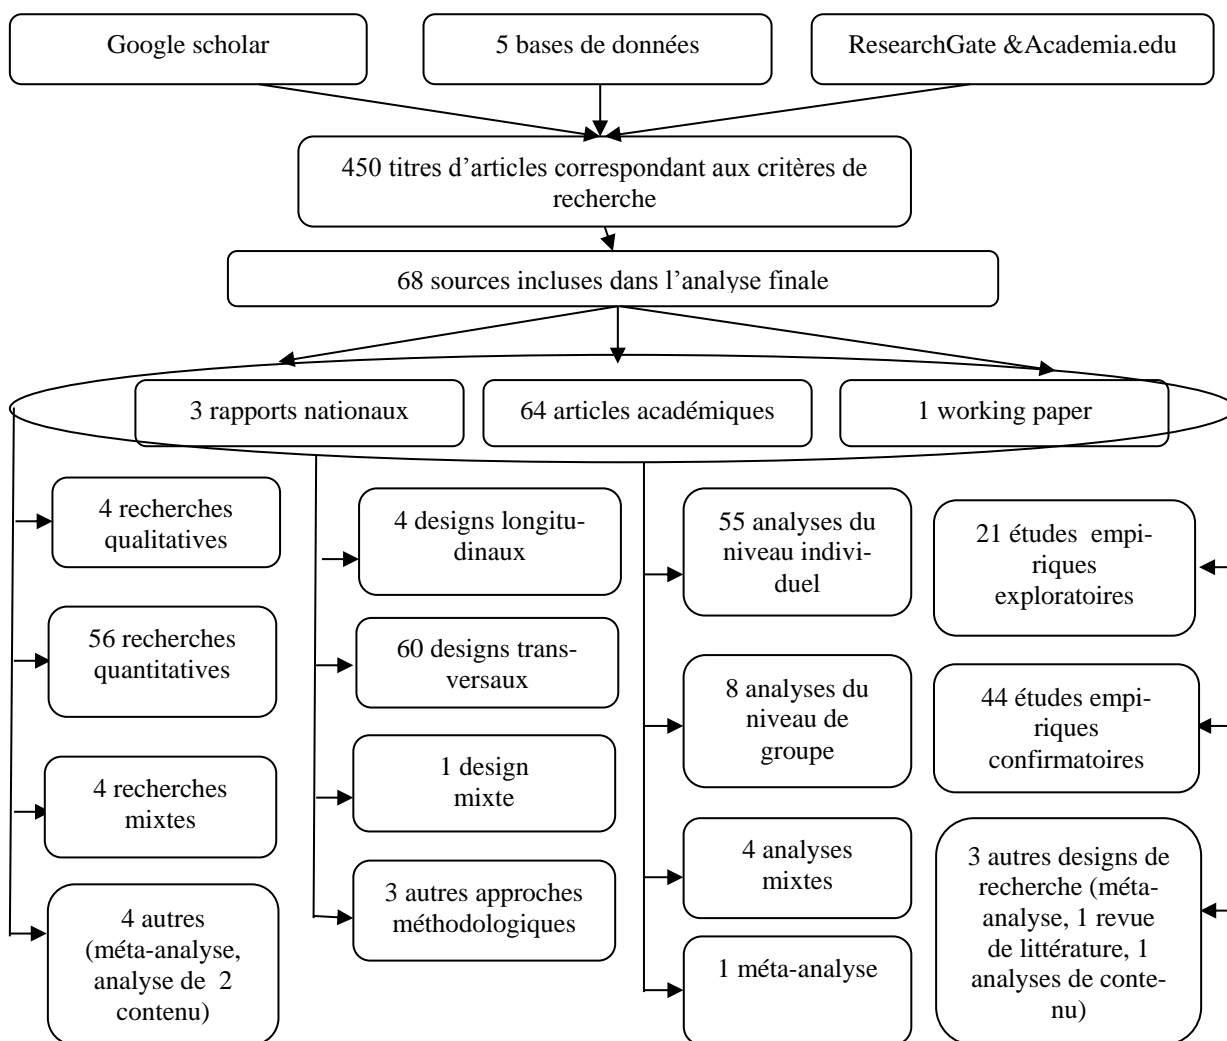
Google scholar

5 bases de données

ResearchGate &Academia.edu

450 titres d'articles correspondant aux critères de recherche

68 sources incluses dans l'analyse finale

3 rapports nationaux

64 articles académiques

1 working paper

4 recherches qualitatives

56 recherches quantitatives

4 recherches mixtes

4 autres (méta-analyse, analyse de 2 contenu)

4 designs longitudinaux

60 designs transversaux

1 design mixte

3 autres approches méthodologiques

55 analyses du niveau individuel

8 analyses du niveau de groupe

4 analyses mixtes

1 méta-analyse

21 études empiriques exploratoires

44 études empiriques confirmatoires

3 autres designs de recherche (méta-analyse, 1 revue de littérature, 1 analyses de contenu)